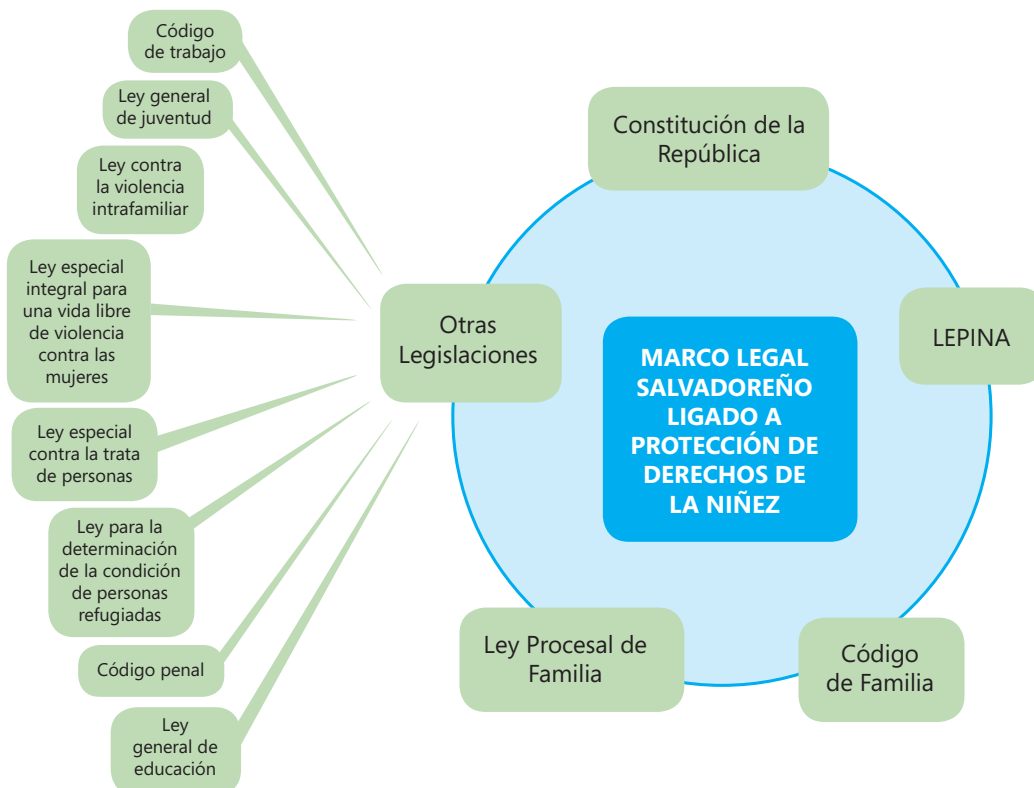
Código de trabajo

Ley general de juventud

Ley contra la violencia intrafamiliar

Ley especial integral para una vida libre de violencia contra las mujeres

Ley especial contra la trata de personas

Ley para la determinación de la condición de personas refugiadas

Código penal

Ley general de educación

Otras Legislaciones

Constitución de la República

MARCO LEGAL SALVADOREÑO LIGADO A PROTECCIÓN DE DERECHOS DE LA NIÑEZ

LEPINA

Ley Procesal de Familia

Código de Familia